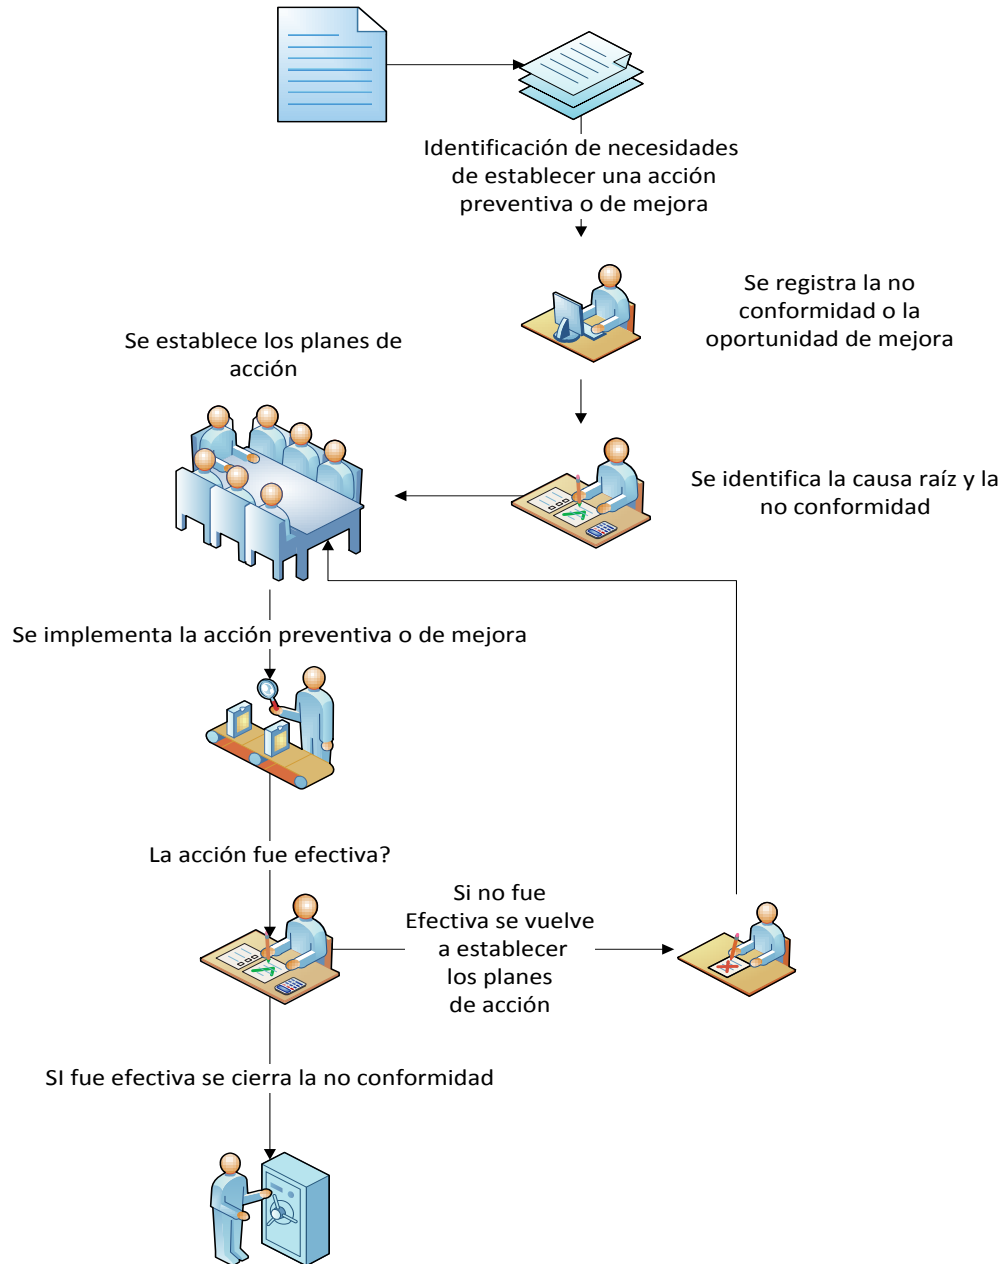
Identificación de necesidades de establecer una acción preventiva o de mejora

Se registra la no conformidad o la oportunidad de mejora

Se establece los planes de acción

Se identifica la causa raíz y la no conformidad

Se implementa la acción preventiva o de mejora

La acción fue efectiva?

Si no fue Efectiva se vuelve a establecer los planes de acción

SI fue efectiva se cierra la no conformidad